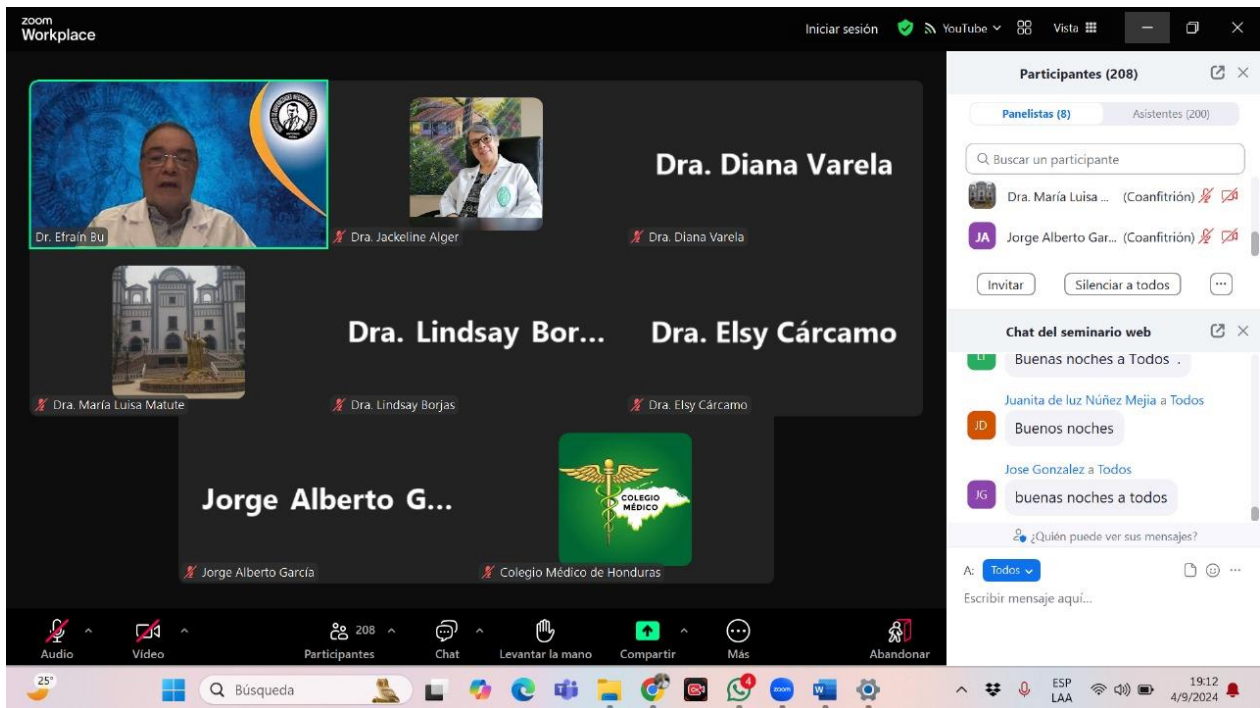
zoom Workplace

Iniciar sesión YouTube Vista

Dr. Efraín Bu

Dra. Jackeline Alger

Dra. Diana Varela

Dra. Diana Varela

Dra. María Luisa Matute

Dra. Lindsay Bor...

Dra. Lindsay Borjas

Dra. Elsy Cárcamo

Dra. Elsy Cárcamo

Jorge Alberto G...

Jorge Alberto García

COLEGIO MÉDICO

Colegio Médico de Honduras

Participantes (208)

Panelistas (8) Asistentes (200)

Buscar un participante

Dra. María Luisa ... (Coanfitrión)

JA Jorge Alberto Gar... (Coanfitrión)

Invitar Silenciar a todos

Chat del seminario web

Buenas noches a Todos .

Juanita de luz Núñez Mejia a Todos

JD Buenos noches

Jose Gonzalez a Todos

JG buenas noches a todos

¿Quién puede ver sus mensajes?

A: Todos

Escribir mensaje aquí...

Audio Vídeo 208 Participantes Chat Levantar la mano Compartir Más Abandonar

25°

Búsqueda

ESP LAA 19:12 4/9/2024